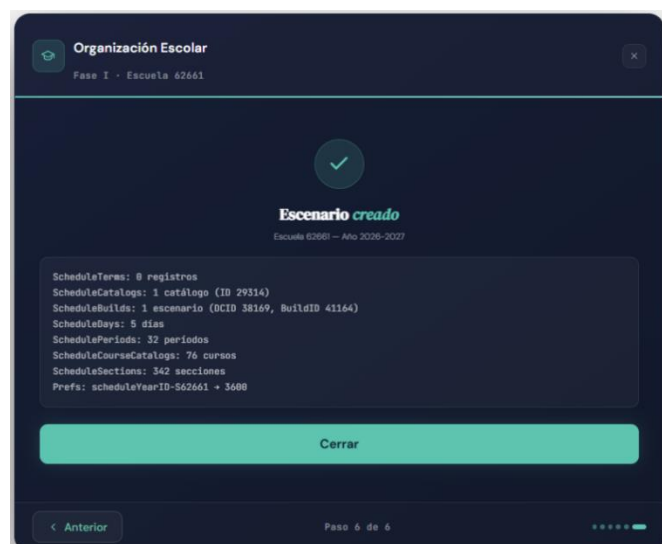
Organización Escolar
Fase I · Escuela 62661

×

Escenario creado
Escuela 62661 — Año 2026-2027

ScheduleTerms: 0 registros
ScheduleCatalogs: 1 catálogo (ID 29314)
ScheduleBuilds: 1 escenario (DCID 38169, BuildID 41164)
ScheduleDays: 5 días
SchedulePeriods: 32 períodos
ScheduleCourseCatalogs: 76 cursos
ScheduleSections: 342 secciones
Prefs: scheduleYearID-S62661 → 3600

Cerrar

< Anterior

Paso 6 de 6